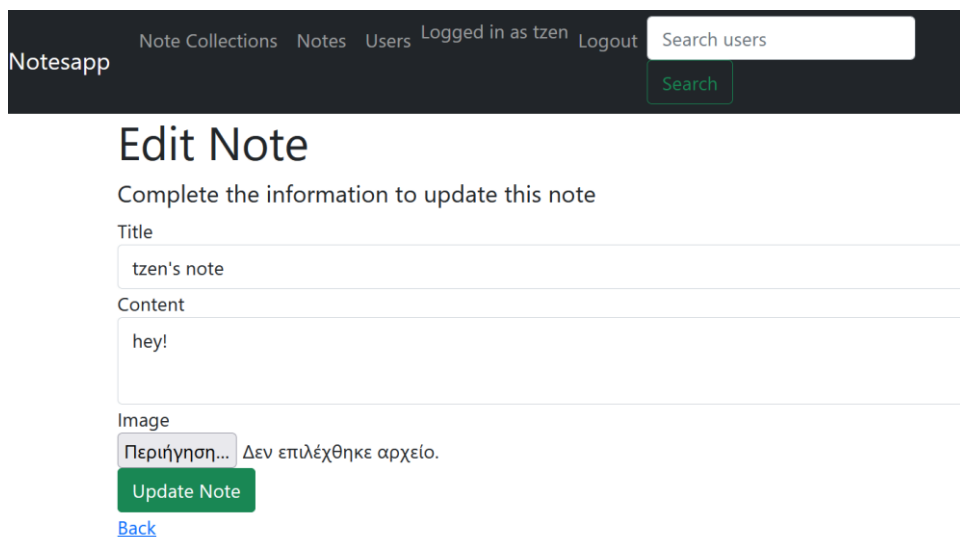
Notesapp Note Collections Notes Users Logged in as tzen Logout Search users Search

Edit Note

Complete the information to update this note

Title

tzen's note

Content

hey!

Image

Περιήγηση... Δεν επιλέχθηκε αρχείο.

Update Note

Back